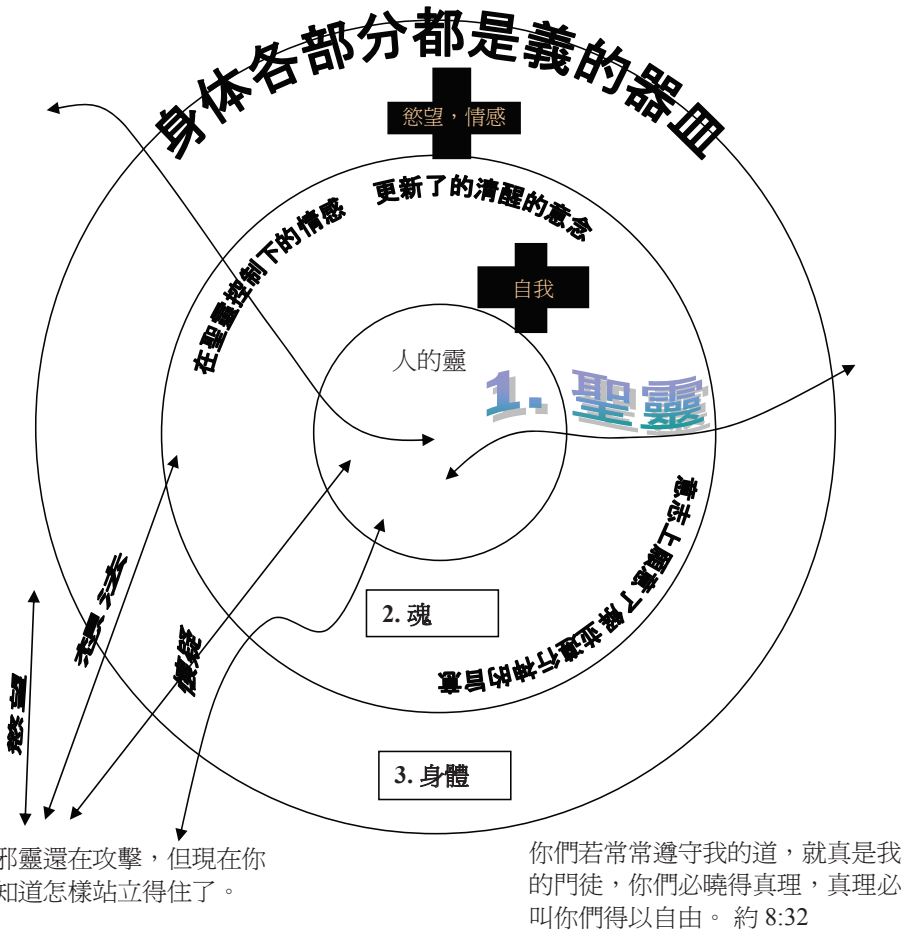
身体各部分都是義的器皿

慾望，情感

更新了的清醒的意念

在聖靈控制下的情感

自我

人的靈

1. 聖靈

意志上願意了要去遵行神的旨意

2. 魂

3. 身體

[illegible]

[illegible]

慾望

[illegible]邪靈還在攻擊，但現在你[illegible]知道怎樣站立得住了。

你們若常常遵守我的道，就真是我的門徒，你們必曉得真理，真理必叫你們得以自由。 約 8:32